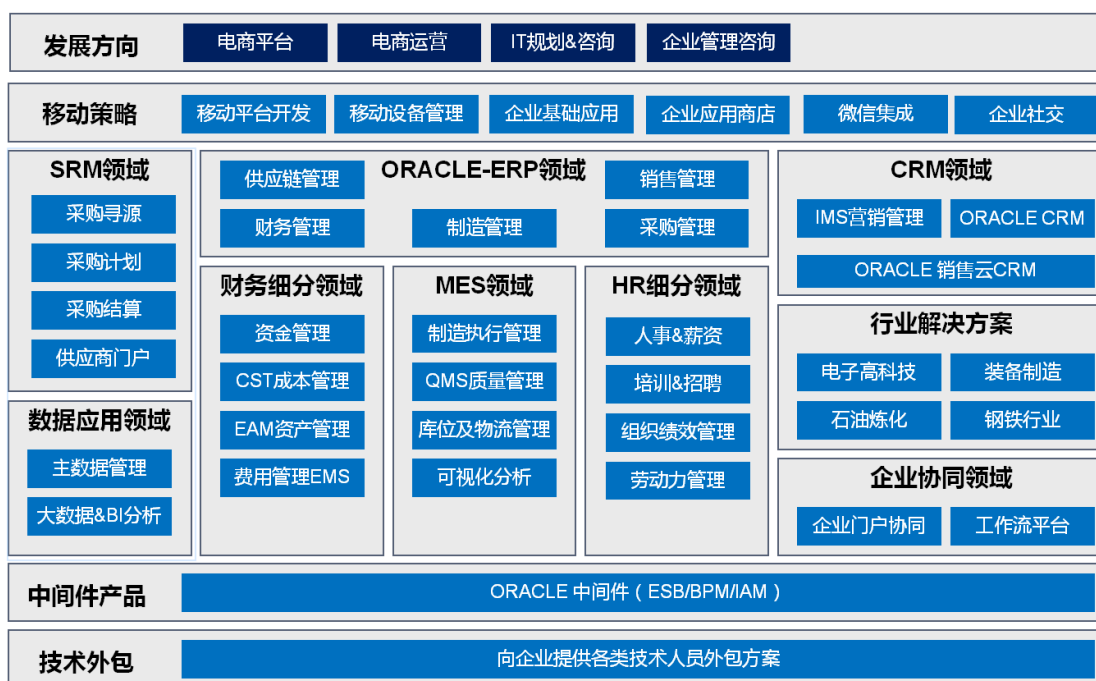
发展方向
电商平台
电商运营
IT规划&咨询
企业管理咨询

移动策略
移动平台开发
移动设备管理
企业基础应用
企业应用商店
微信集成
企业社交

SRM领域
采购寻源
采购计划
采购结算
供应商门户

ORACLE-ERP领域
供应链管理
销售管理
财务管理
制造管理
采购管理

CRM领域
IMS营销管理
ORACLE CRM
ORACLE 销售云CRM

财务细分领域
资金管理
CST成本管理
EAM资产管理
费用管理EMS

MES领域
制造执行管理
QMS质量管理
库位及物流管理
可视化分析

HR细分领域
人事&薪资
培训&招聘
组织绩效管理
劳动力管理

行业解决方案
电子高科技
装备制造
石油炼化
钢铁行业

数据应用领域
主数据管理
大数据&BI分析

企业协同领域
企业门户协同
工作流平台

中间件产品
ORACLE 中间件（ESB/BPM/IAM）

技术外包
向企业提供各类技术人员外包方案